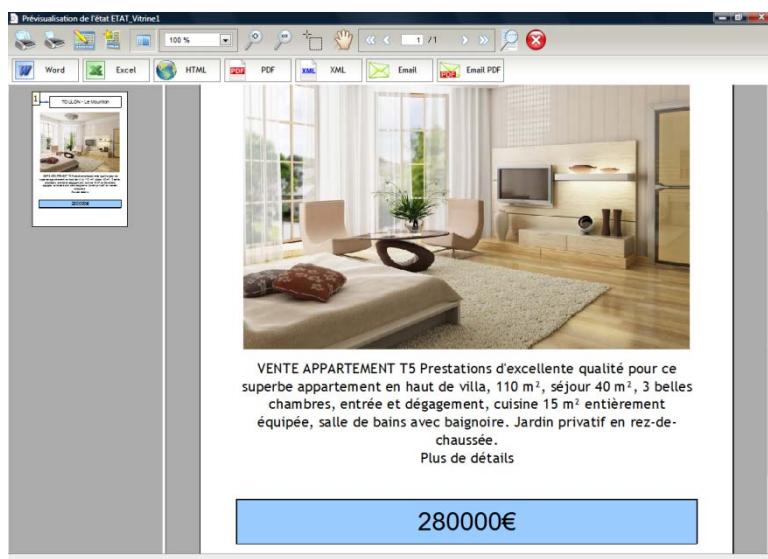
Prévisualisation de l'état ETAT_Vitrine1

100 %

1 /1

Word Excel HTML PDF XML Email Email PDF

1

TOULON - Le Mourillon

VENTE APPARTEMENT T5 Prestations d'excellente qualité pour ce superbe appartement en haut de villa, 110 m², séjour 40 m², 3 belles chambres, entrée et dégagement, cuisine 15 m² entièrement équipée, salle de bains avec baignoire. Jardin privatif en rez-de-chaussée.
Plus de détails

280000€